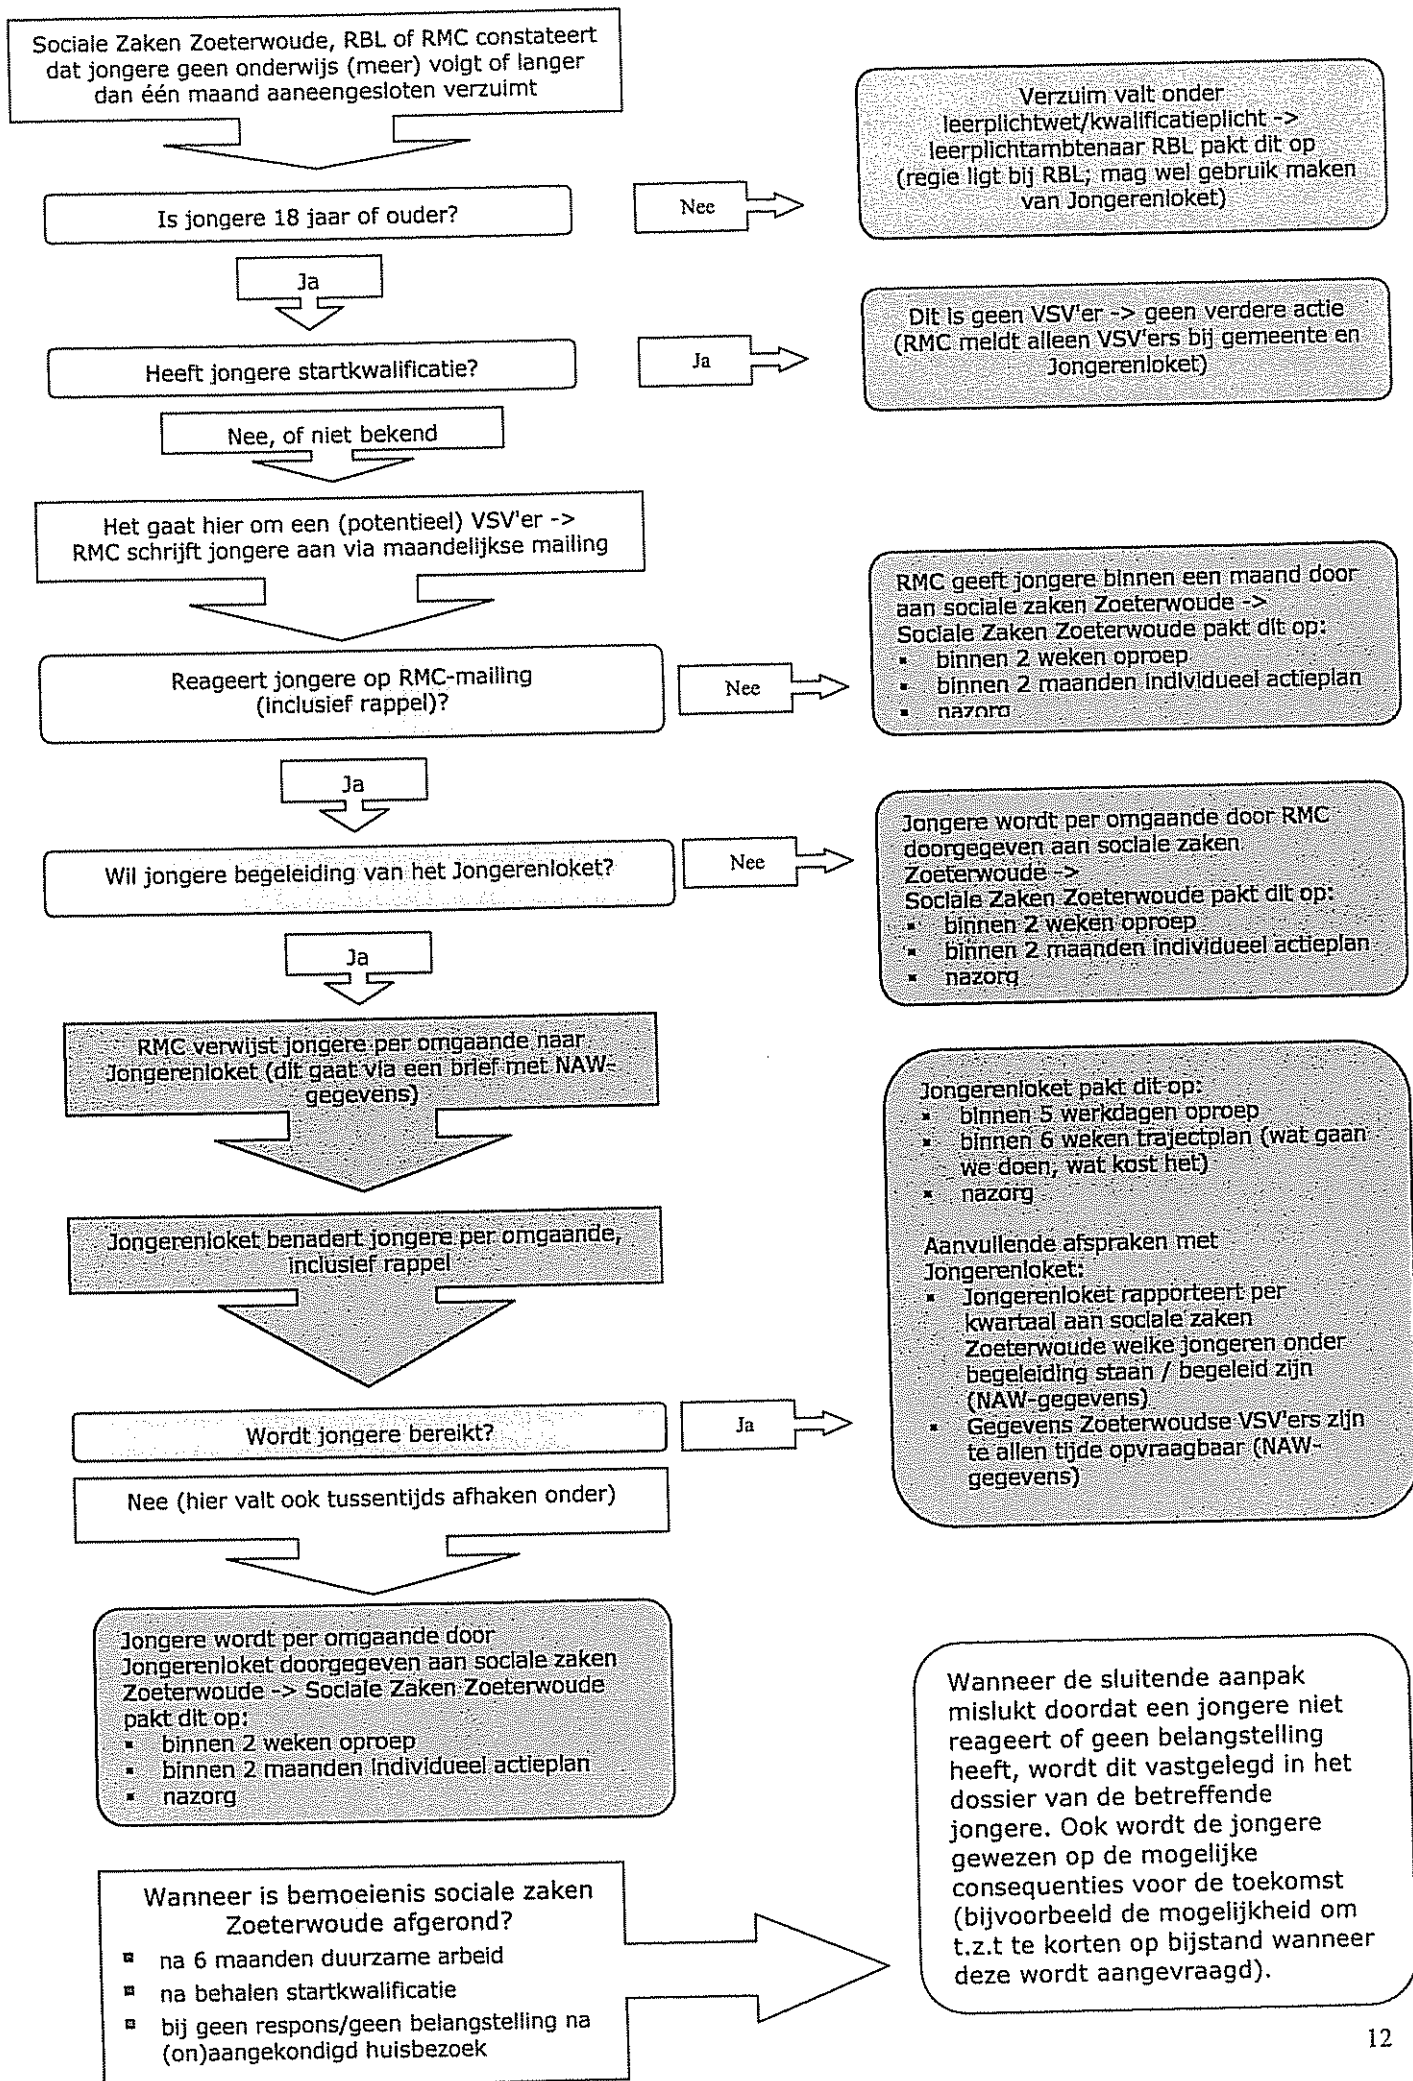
Sociale Zaken Zoeterwoude, RBL of RMC constateert dat jongere geen onderwijs (meer) volgt of langer dan één maand aaneengesloten verzuimt

Verzuim valt onder leerplichtwet/kwalificatieplicht -> leerplichtambtenaar RBL pakt dit op (regie ligt bij RBL; mag wel gebruik maken van Jongerenloket)

Is jongere 18 jaar of ouder?

Nee

Ja

Heeft jongere startkwalificatie?

Ja

Dit is geen VSV'er -> geen verdere actie (RMC meldt alleen VSV'ers bij gemeente en Jongerenloket)

Nee, of niet bekend

Het gaat hier om een (potentieel) VSV'er -> RMC schrijft jongere aan via maandelijkse mailing

RMC geeft jongere binnen een maand door aan sociale zaken Zoeterwoude -> Sociale Zaken Zoeterwoude pakt dit op:
- binnen 2 weken oproep
- binnen 2 maanden individueel actieplan
- nazorg

Reageert jongere op RMC-mailing (inclusief rappel)?

Nee

Ja

Jongere wordt per omgaande door RMC doorgegeven aan sociale zaken Zoeterwoude -> Sociale Zaken Zoeterwoude pakt dit op:
- binnen 2 weken oproep
- binnen 2 maanden individueel actieplan
- nazorg

Wil jongere begeleiding van het Jongerenloket?

Nee

Ja

RMC verwijst jongere per omgaande naar Jongerenloket (dit gaat via een brief met NAW-gegevens)

Jongerenloket pakt dit op:
- binnen 5 werkdagen oproep
- binnen 6 weken trajectplan (wat gaan we doen, wat kost het)
- nazorg

Aanvullende afspraken met Jongerenloket:
- Jongerenloket rapporteert per kwartaal aan sociale zaken Zoeterwoude welke jongeren onder begeleiding staan / begeleid zijn (NAW-gegevens)
- Gegevens Zoeterwoudse VSV'ers zijn te allen tijde opvraagbaar (NAW-gegevens)

Jongerenloket benadert jongere per omgaande, inclusief rappel

Wordt jongere bereikt?

Ja

Nee (hier valt ook tussentijds afhaken onder)

Jongere wordt per omgaande door Jongerenloket doorgegeven aan sociale zaken Zoeterwoude -> Sociale Zaken Zoeterwoude pakt dit op:
- binnen 2 weken oproep
- binnen 2 maanden individueel actieplan
- nazorg

Wanneer de sluitende aanpak mislukt doordat een jongere niet reageert of geen belangstelling heeft, wordt dit vastgelegd in het dossier van de betreffende jongere. Ook wordt de jongere gewezen op de mogelijke consequenties voor de toekomst (bijvoorbeeld de mogelijkheid om t.z.t te korten op bijstand wanneer deze wordt aangevraagd).

Wanneer is bemoeienis sociale zaken Zoeterwoude afgerond?
- na 6 maanden duurzame arbeid
- na behalen startkwalificatie
- bij geen respons/geen belangstelling na (on)aangekondigd huisbezoek

12